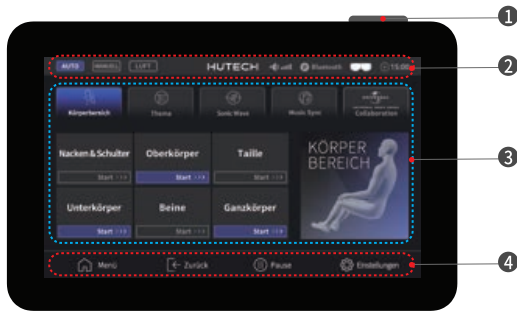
1

2

3

4

AUTO MANUELL LIFT HUTECH Bluetooth 15:00

Körperbereich Thema Sonic Wave Music Sync Collaboration

Nacken & Schulter
Start

Oberkörper
Start

Taille
Start

Unterkörper
Start

Beine
Start

Ganzkörper
Start

KÖRPER BEREICH

Menü Zurück Pause Einstellungen